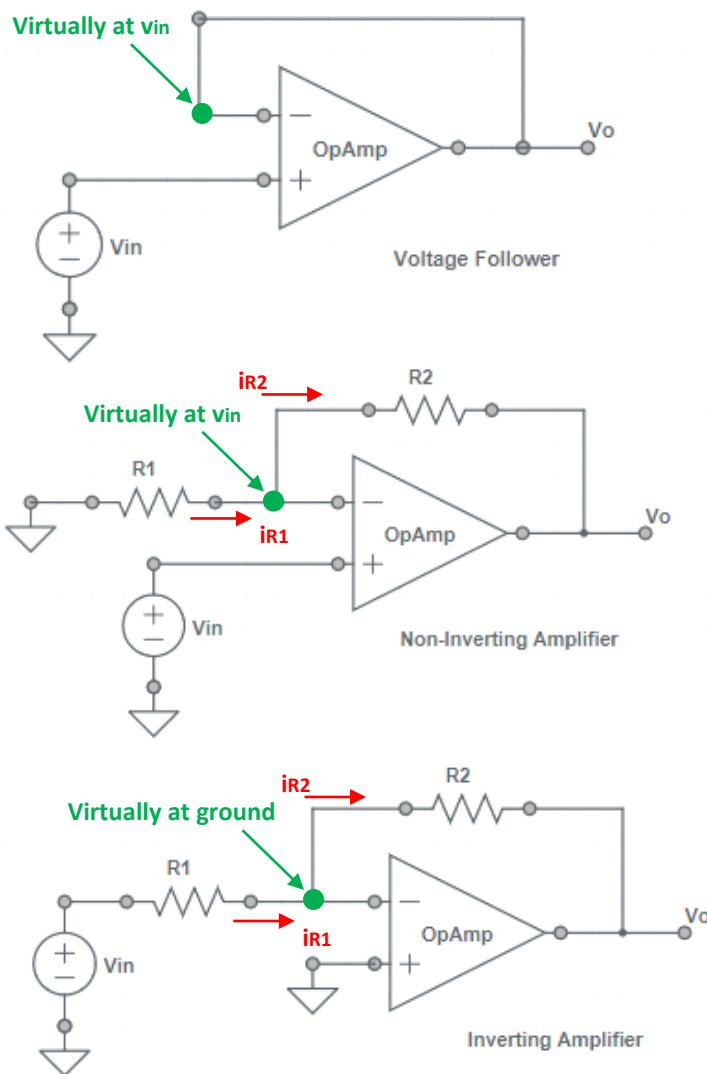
Virtually at vin

−

OpAmp

+

Vo

+
−
Vin

Voltage Follower

iR2

R2

Virtually at vin

R1

−

iR1

OpAmp

Vo

+

+
−
Vin

Non-Inverting Amplifier

iR2

R2

Virtually at ground

R1

−

iR1

OpAmp

Vo

+

+
−
Vin

Inverting Amplifier